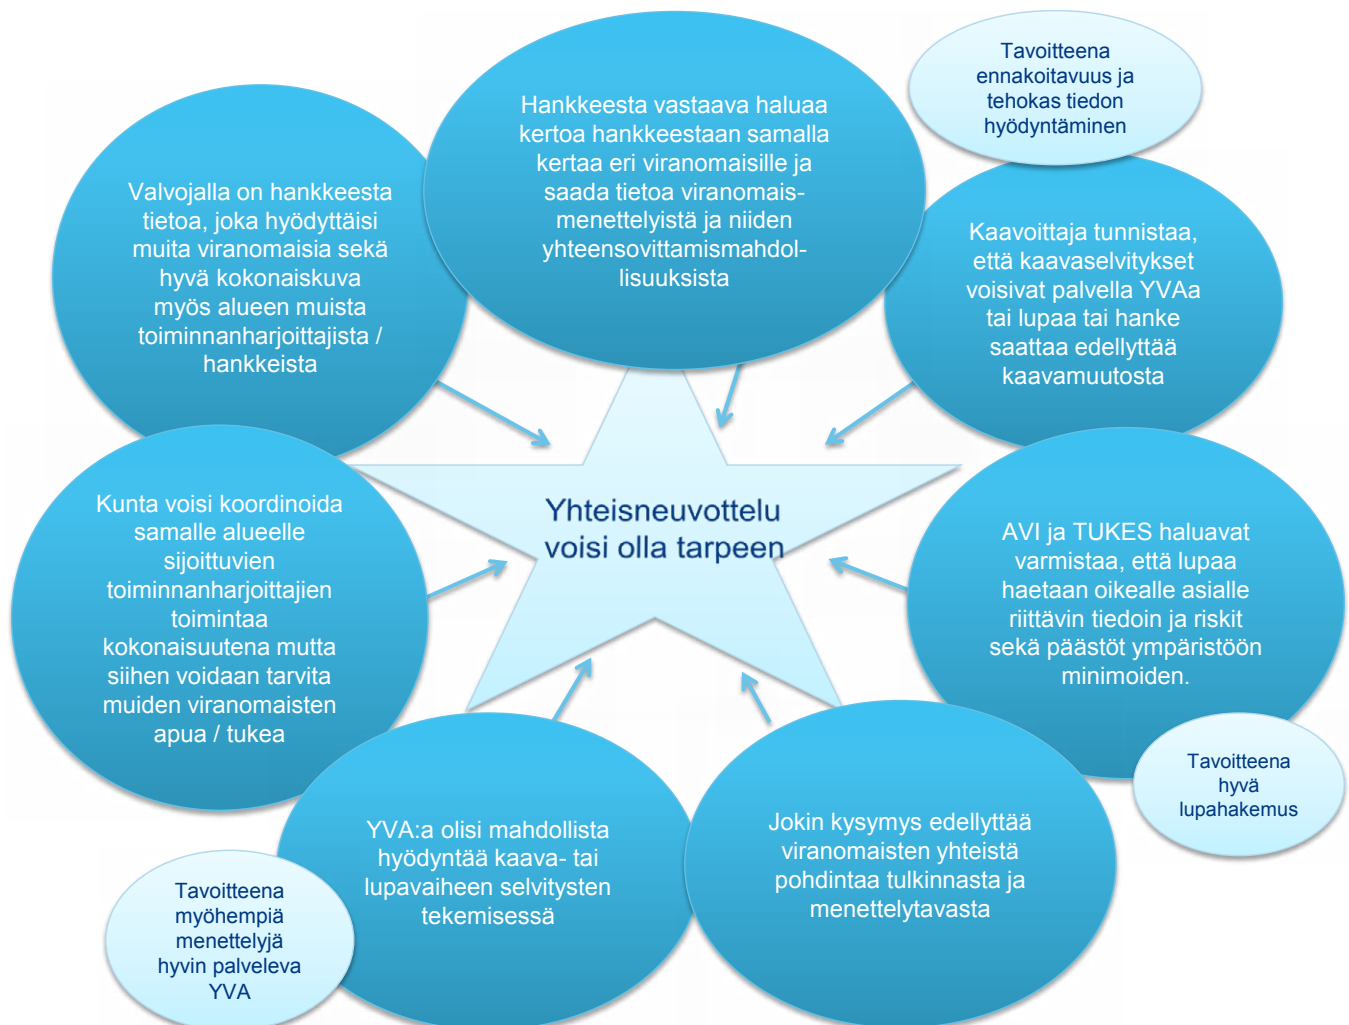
Hankkeesta vastaava haluaa kertoa hankkeestaan samalla kertaa eri viranomaisille ja saada tietoa viranomaismenettelyistä ja niiden yhteensovittamismahdollisuuksista

Tavoitteena ennakoitavuus ja tehokas tiedon hyödyntäminen

Valvojalla on hankkeesta tietoa, joka hyödyttäisi muita viranomaisia sekä hyvä kokonaiskuva myös alueen muista toiminnanharjoittajista / hankkeista

Kaavoittaja tunnistaa, että kaavaselvitykset voisivat palvella YVAa tai lupaa tai hanke saattaa edellyttää kaavamuutosta

Yhteisneuvottelu voisi olla tarpeen

Kunta voisi koordinoida samalle alueelle sijoittuvien toiminnanharjoittajien toimintaa kokonaisuutena mutta siihen voidaan tarvita muiden viranomaisten apua / tukea

AVI ja TUKES haluavat varmistaa, että lupaa haetaan oikealle asialle riittävin tiedoin ja riskit sekä päästöt ympäristöön minimoiden.

Tavoitteena hyvä lupahakemus

YVA:a olisi mahdollista hyödyntää kaava- tai lupavaiheen selvitysten tekemisessä

Jokin kysymys edellyttää viranomaisten yhteistä pohdintaa tulkinnasta ja menettelytavasta

Tavoitteena myöhempiä menettelyjä hyvin palveleva YVA